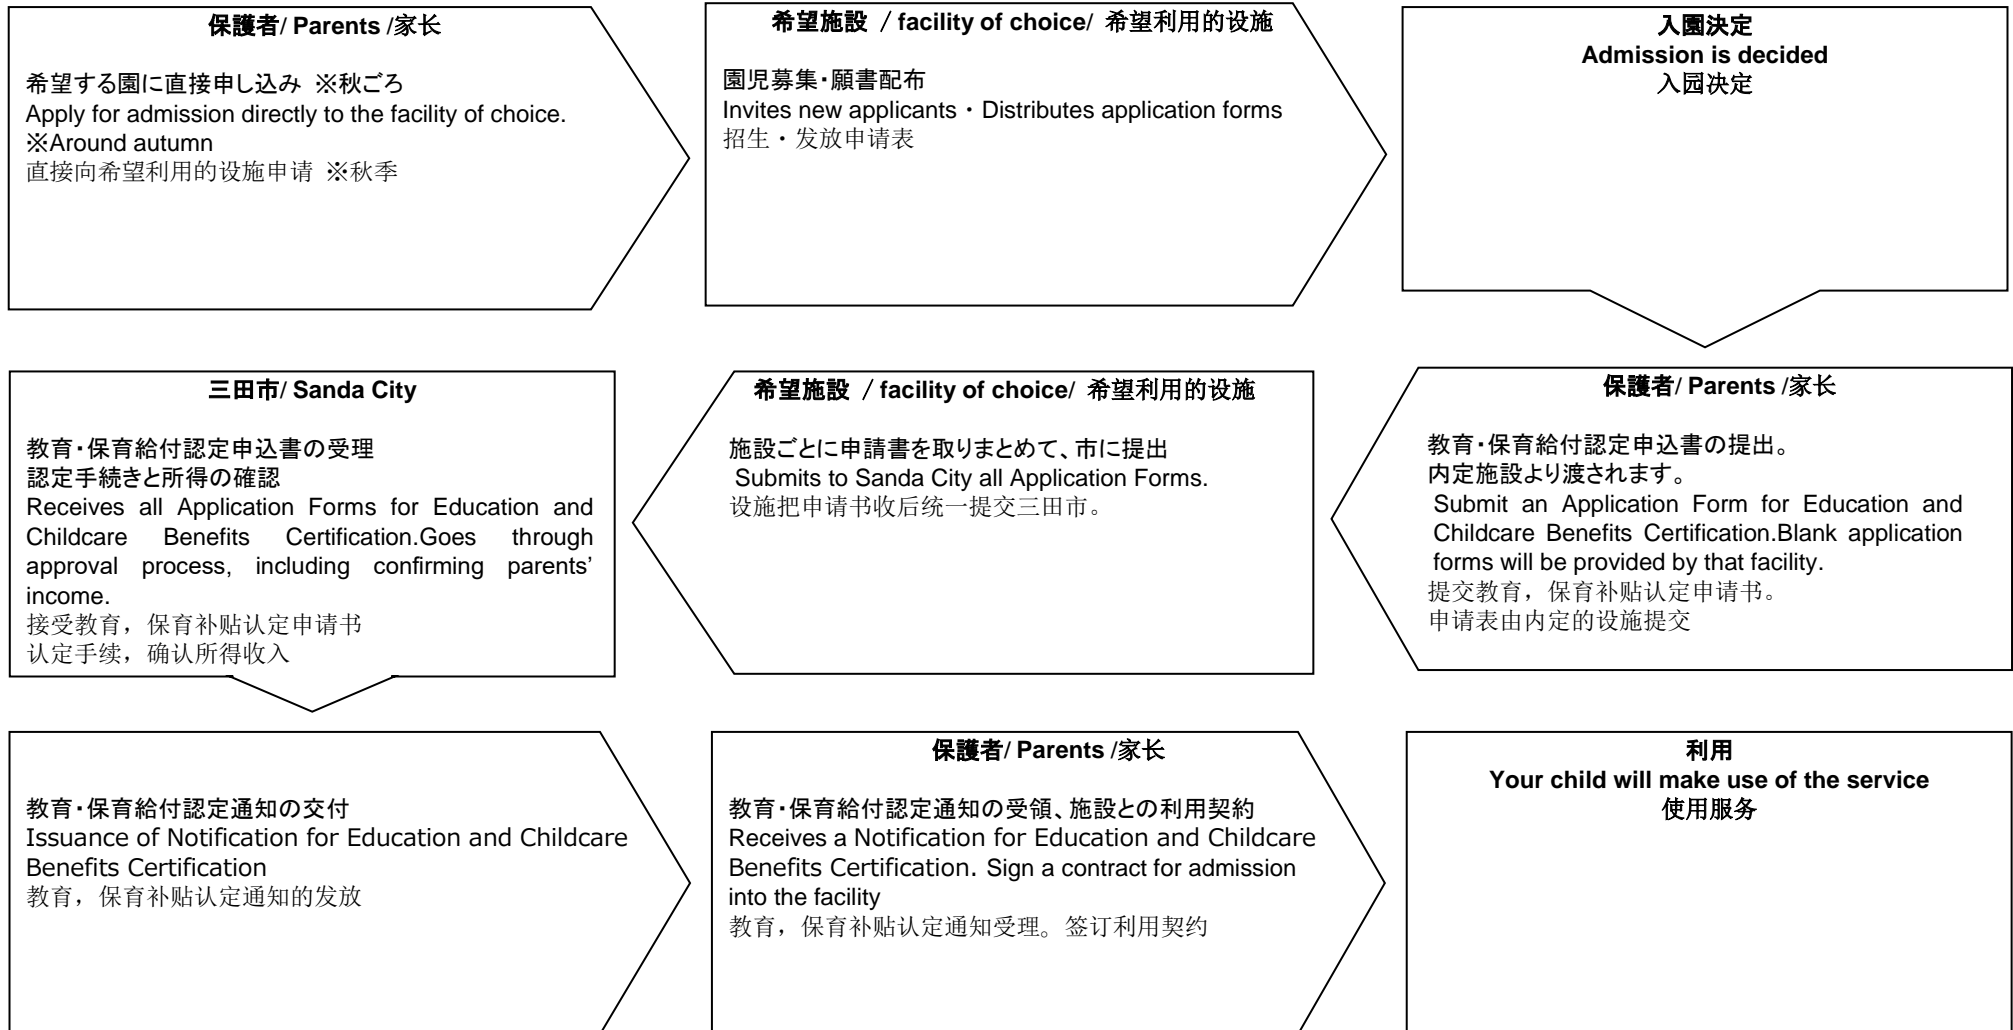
保護者/ Parents /家长

希望する園に直接申し込み ※秋ごろ
Apply for admission directly to the facility of choice. ※Around autumn
直接向希望利用的设施申请 ※秋季

希望施設 / facility of choice/ 希望利用的设施

園児募集・願書配布
Invites new applicants・Distributes application forms
招生・发放申请表

入園決定
Admission is decided
入园決定

三田市/ Sanda City

教育・保育給付認定申込書の受理
認定手続きと所得の確認
Receives all Application Forms for Education and Childcare Benefits Certification.Goes through approval process, including confirming parents' income.
接受教育，保育补贴认定申请书
认定手续，确认所得收入

希望施設 / facility of choice/ 希望利用的设施

施設ごとに申請書を取りまとめて、市に提出
Submits to Sanda City all Application Forms.
设施把申请书收后统一提交三田市。

保護者/ Parents /家长

教育・保育給付認定申込書の提出。
内定施設より渡されます。
Submit an Application Form for Education and Childcare Benefits Certification.Blank application forms will be provided by that facility.
提交教育，保育补贴认定申请书。
申请表由内定的设施提交

教育・保育給付認定通知の交付
Issuance of Notification for Education and Childcare Benefits Certification
教育，保育补贴认定通知的发放

保護者/ Parents /家长

教育・保育給付認定通知の受領、施設との利用契約
Receives a Notification for Education and Childcare Benefits Certification. Sign a contract for admission into the facility
教育，保育补贴认定通知受理。签订利用契约

利用
Your child will make use of the service
使用服务